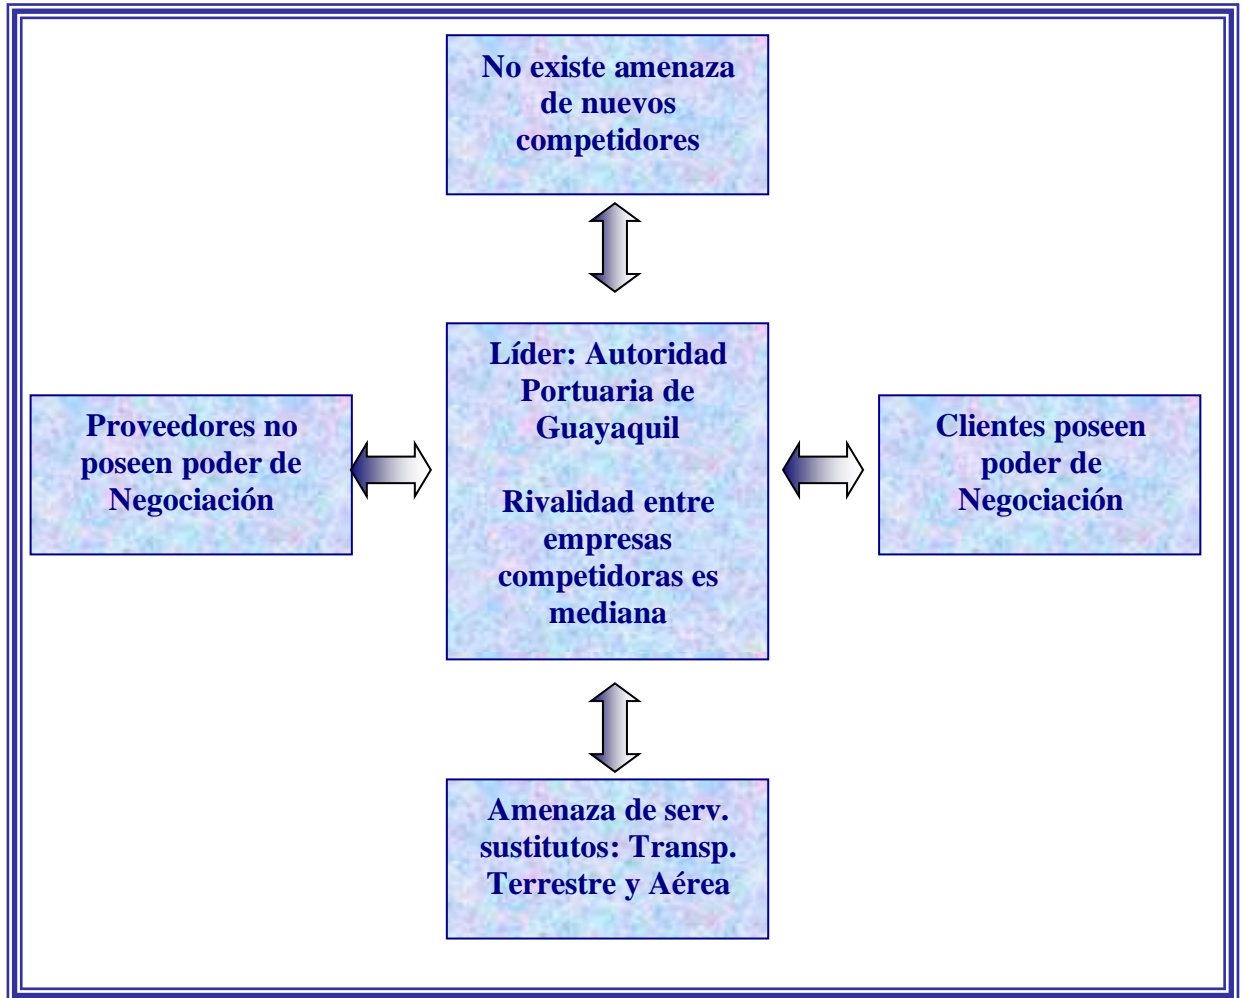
No existe amenaza de nuevos competidores

Proveedores no poseen poder de Negociación

Líder: Autoridad Portuaria de Guayaquil

Rivalidad entre empresas competidoras es mediana

Clientes poseen poder de Negociación

Amenaza de serv. sustitutos: Transp. Terrestre y Aérea